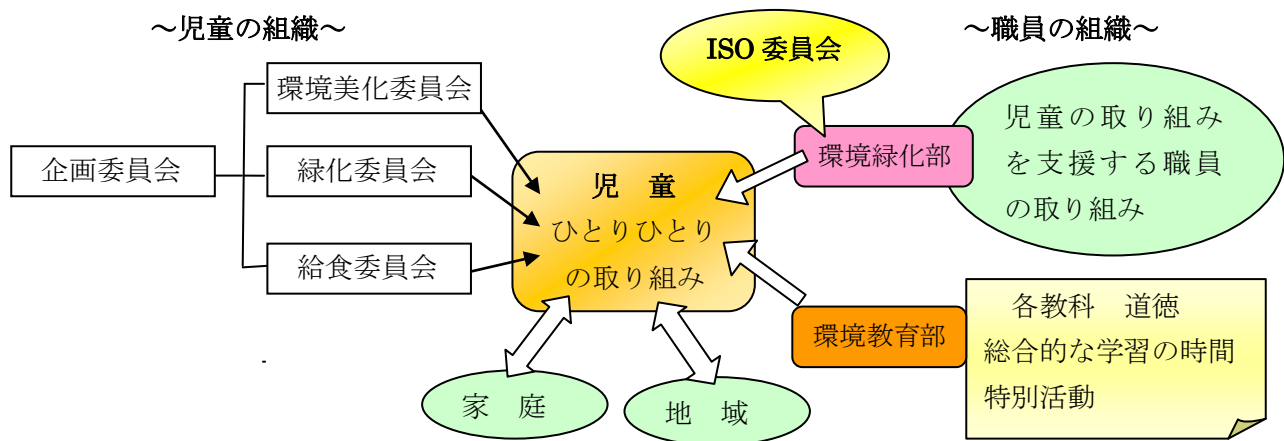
～児童の組織～

～職員の組織～

ISO 委員会

環境美化委員会

企画委員会

緑化委員会

給食委員会

児　童
ひとりひとり
の取り組み

環境緑化部

児童の取り組みを支援する職員の取り組み

環境教育部

各教科　道徳
総合的な学習の時間
特別活動

家　庭

地　域